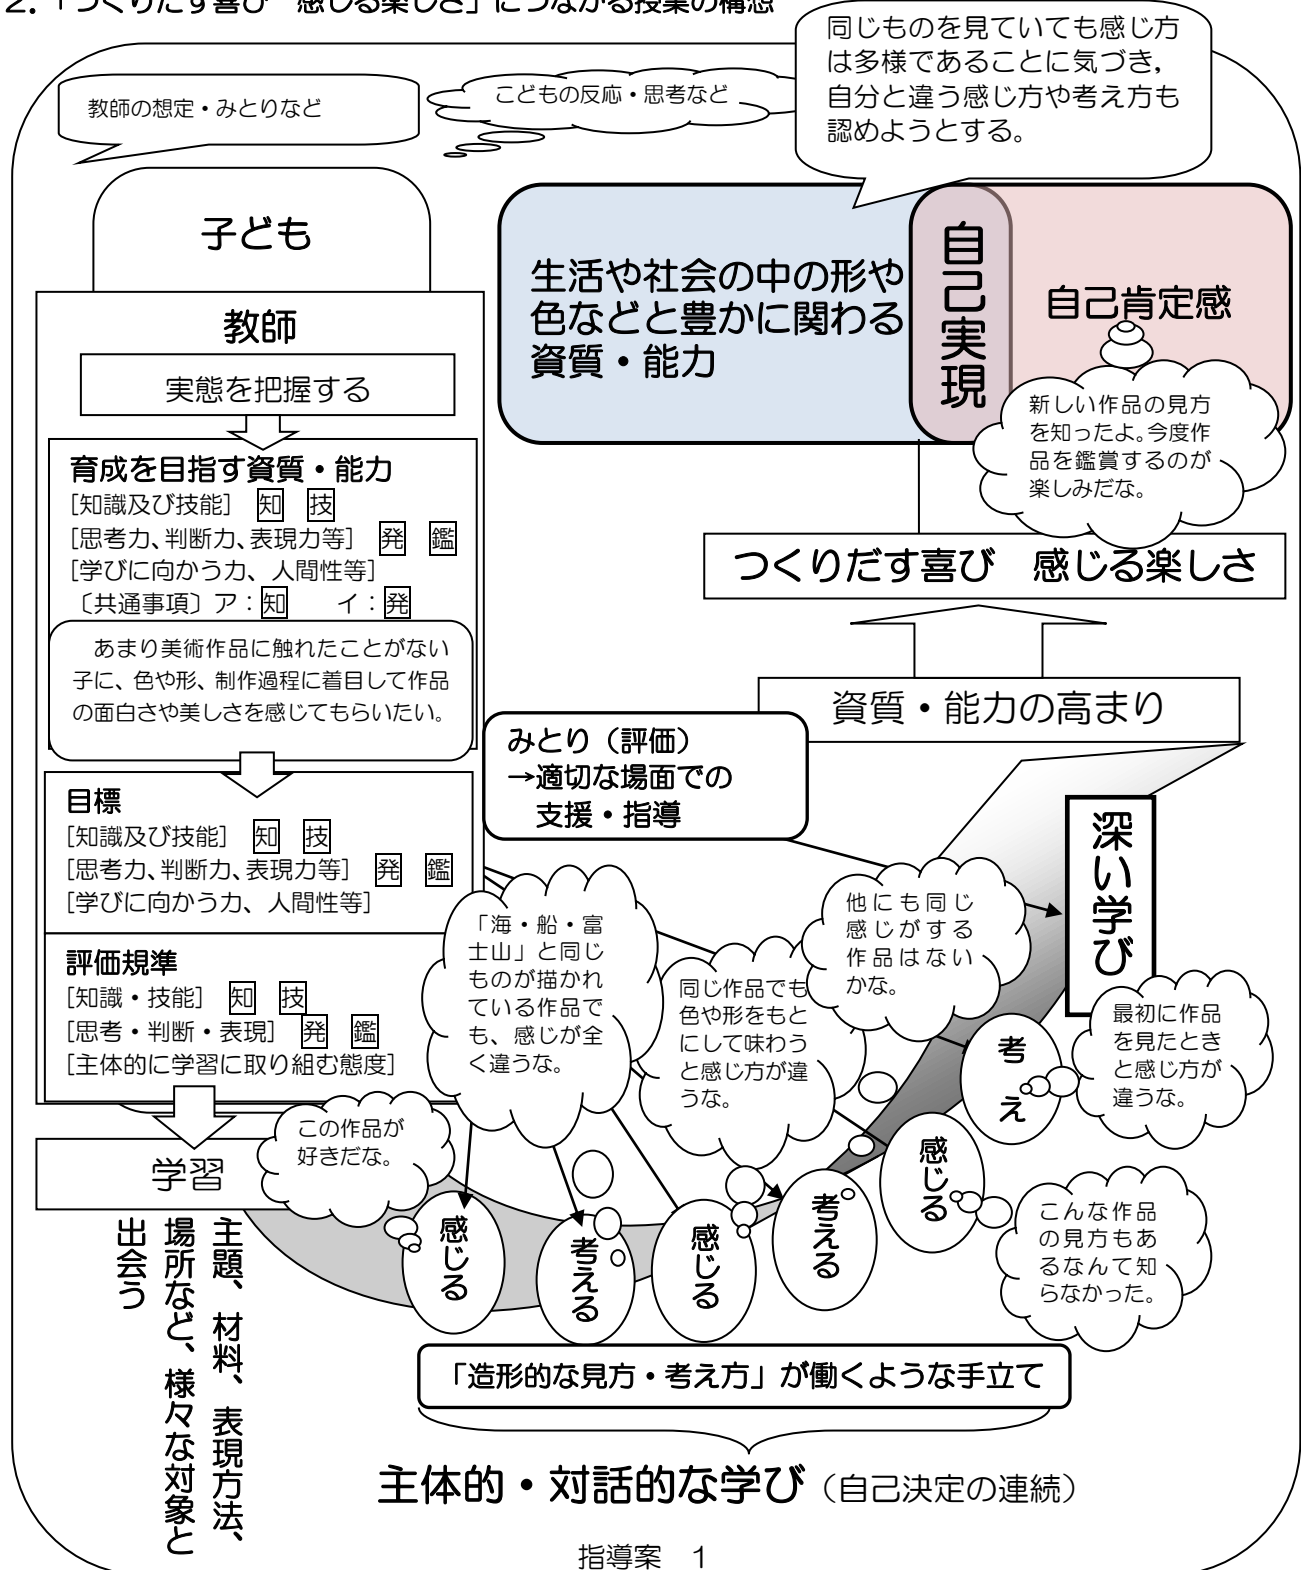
2.「つくりだす喜び 感じる楽しさ」につながる授業の構想

教師の想定・みとりなど

こどもの反応・思考など

同じものを見ていても感じ方は多様であることに気づき，自分と違う感じ方や考え方も認めようとする。

子ども

教師

実態を把握する

育成を目指す資質・能力
[知識及び技能] 知 技
[思考力、判断力、表現力等] 発 鑑
[学びに向かう力、人間性等]
〔共通事項〕ア：知 イ：発

あまり美術作品に触れたことがない子に、色や形、制作過程に着目して作品の面白さや美しさを感じてもらいたい。

目標
[知識及び技能] 知 技
[思考力、判断力、表現力等] 発 鑑
[学びに向かう力、人間性等]

評価規準
[知識・技能] 知 技
[思考・判断・表現] 発 鑑
[主体的に学習に取り組む態度]

学習

主題、材料、表現方法、場所など、様々な対象と出会う

生活や社会の中の形や色などと豊かに関わる資質・能力

自己実現

自己肯定感

新しい作品の見方を知ったよ。今度作品を鑑賞するのが楽しみだな。

つくりだす喜び 感じる楽しさ

資質・能力の高まり

みとり（評価）
→適切な場面での
支援・指導

深い学び

「海・船・富士山」と同じものが描かれている作品でも、感じが全く違うな。

同じ作品でも色や形をもとにして味わうと感じ方が違うな。

他にも同じ感じがする作品はないかな。

最初に作品を見たときと感じ方が違うな。

この作品が好きだな。

こんな作品の見方もあるなんて知らなかった。

感じる

考える

感じる

考える

感じる

考え

「造形的な見方・考え方」が働くような手立て

主体的・対話的な学び（自己決定の連続）

指導案 1